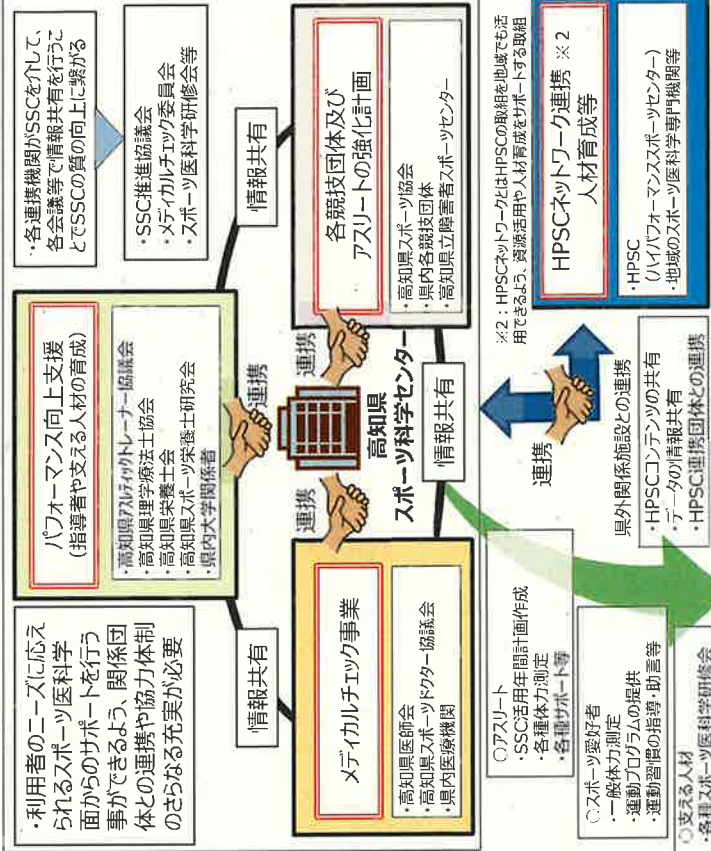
・各連携機関がSSCを介して、各会議等で情報共有を行うことでSSCの質の向上に繋がる

・SSC推進協議会
・メディカルチェック委員会
・スポーツ医科学研修会等

情報共有

各競技団体及び
アスリートの強化計画

・高知県スポーツ協会
・県内各競技団体
・高知県立障害者スポーツセンター

HPSCネットワーク連携 ※2
人材育成等

・HPSC
(ハイパフォーマンススポーツセンター)
・地域のスポーツ医科学専門機関等

※2：HPSCネットワークとはHPSCの取組を地域でも活用できるよう、資源活用や人材育成をサポートする取組

・利用者のニーズに応えられるスポーツ医科学面からのサポートを行う事ができるよう、関係団体との連携や協力体制のさらなる充実が必要

パフォーマンス向上支援
(指導者や支える人材の育成)

・高知県アスレティックトレーナー協議会
・高知県理学療法士協会
・高知県栄養士会
・高知県スポーツ柔道整復師研究会
・県内大学関係者

連携

連携

高知県
スポーツ科学センター

情報共有

連携

連携

情報共有

メディカルチェック事業

・高知県医師会
・高知県スポーツドクター協議会
・県内医療機関

○アスリート
・SSC活用年間計画作成
・各種体力測定
・各種サポート等

○スポーツ愛好者
・一般体力測定
・運動プログラムの提供
・運動習慣の指導・助言等

○支える人材
・各種スポーツ医科学研修会

県外関係施設との連携
・HPSCコンテンツの共有
・データの情報共有
・HPSC連携団体との連携